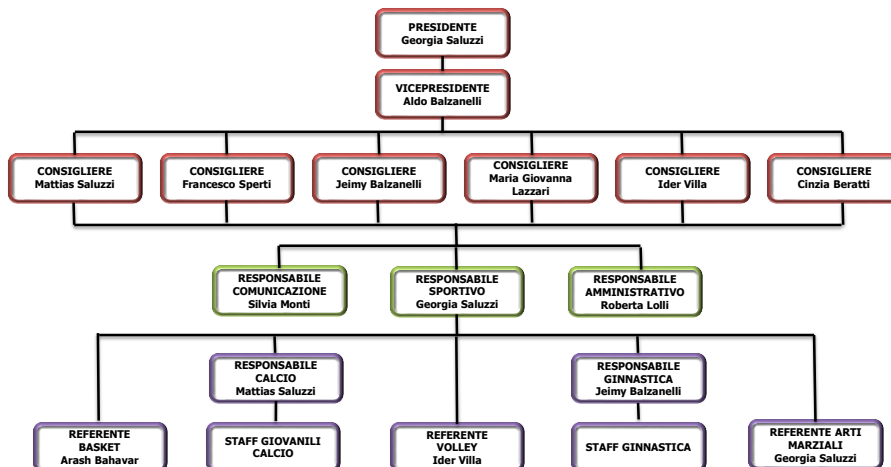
PRESIDENTE
Georgia Saluzzi

VICEPRESIDENTE
Aldo Balzanelli

CONSIGLIERE
Mattias Saluzzi

CONSIGLIERE
Francesco Sperti

CONSIGLIERE
Jeimy Balzanelli

CONSIGLIERE
Maria Giovanna Lazzari

CONSIGLIERE
Ider Villa

CONSIGLIERE
Cinzia Beratti

RESPONSABILE COMUNICAZIONE
Silvia Monti

RESPONSABILE SPORTIVO
Georgia Saluzzi

RESPONSABILE AMMINISTRATIVO
Roberta Lolli

RESPONSABILE CALCIO
Mattias Saluzzi

RESPONSABILE GINNASTICA
Jeimy Balzanelli

REFERENTE BASKET
Arash Bahavar

STAFF GIOVANILI CALCIO

REFERENTE VOLLEY
Ider Villa

STAFF GINNASTICA

REFERENTE ARTI MARZIALI
Georgia Saluzzi